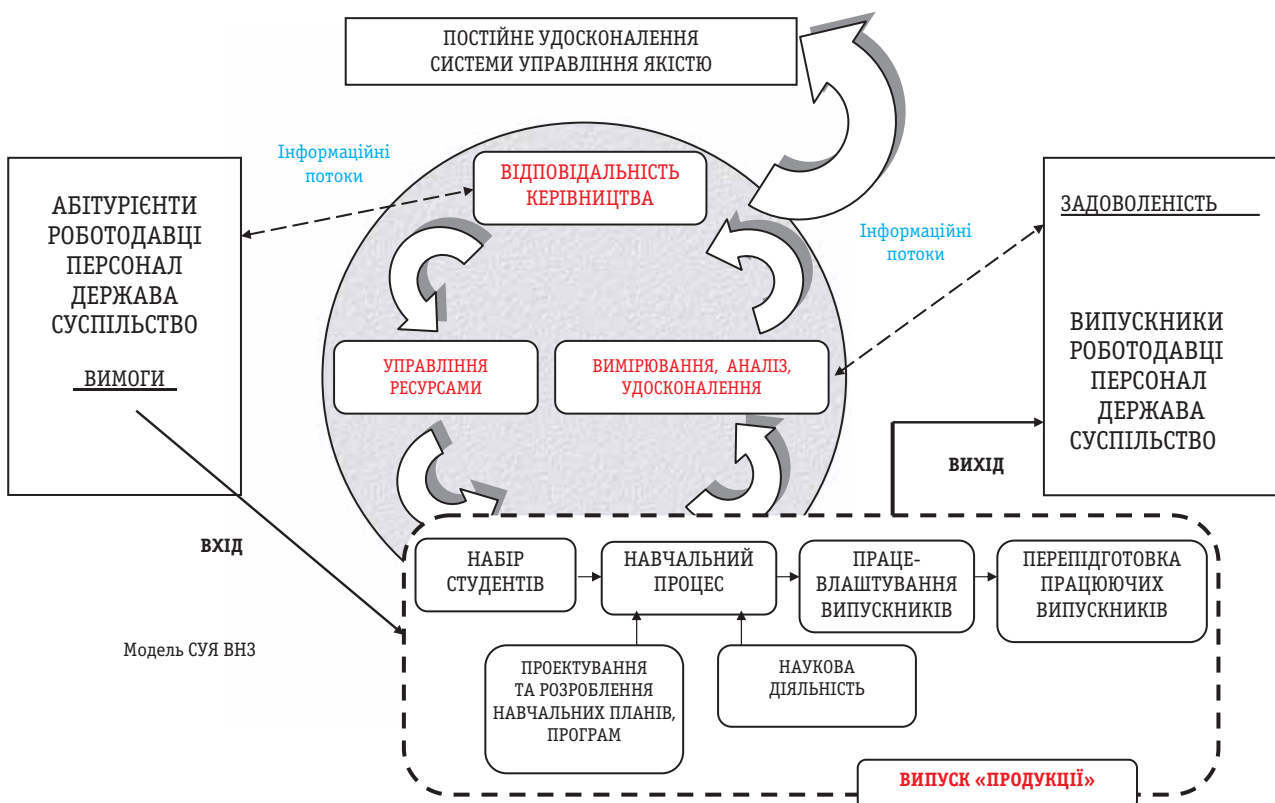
ПОСТІЙНЕ УДОСКОНАЛЕННЯ СИСТЕМИ УПРАВЛІННЯ ЯКІСТЮ

Інформаційні потоки

АБІТУРІЄНТИ
РОБОТОДАВЦІ
ПЕРСОНАЛ
ДЕРЖАВА
СУСПІЛЬСТВО

ВИМОГИ

ВІДПОВІДАЛЬНІСТЬ КЕРІВНИЦТВА

Інформаційні потоки

ЗАДОВОЛЕНІСТЬ

ВИПУСКНИКИ
РОБОТОДАВЦІ
ПЕРСОНАЛ
ДЕРЖАВА
СУСПІЛЬСТВО

УПРАВЛІННЯ РЕСУРСАМИ

ВИМІРЮВАННЯ, АНАЛІЗ, УДОСКОНАЛЕННЯ

ВИХІД

ВХІД

НАБІР СТУДЕНТІВ

НАВЧАЛЬНИЙ ПРОЦЕС

ПРАЦЕВЛАШТУВАННЯ ВИПУСКНИКІВ

ПЕРЕПІДГОТОВКА ПРАЦЮЮЧИХ ВИПУСКНИКІВ

Модель СУЯ ВНЗ

ПРОЕКТУВАННЯ ТА РОЗРОБЛЕННЯ НАВЧАЛЬНИХ ПЛАНІВ, ПРОГРАМ

НАУКОВА ДІЯЛЬНІСТЬ

ВИПУСК «ПРОДУКЦІЇ»